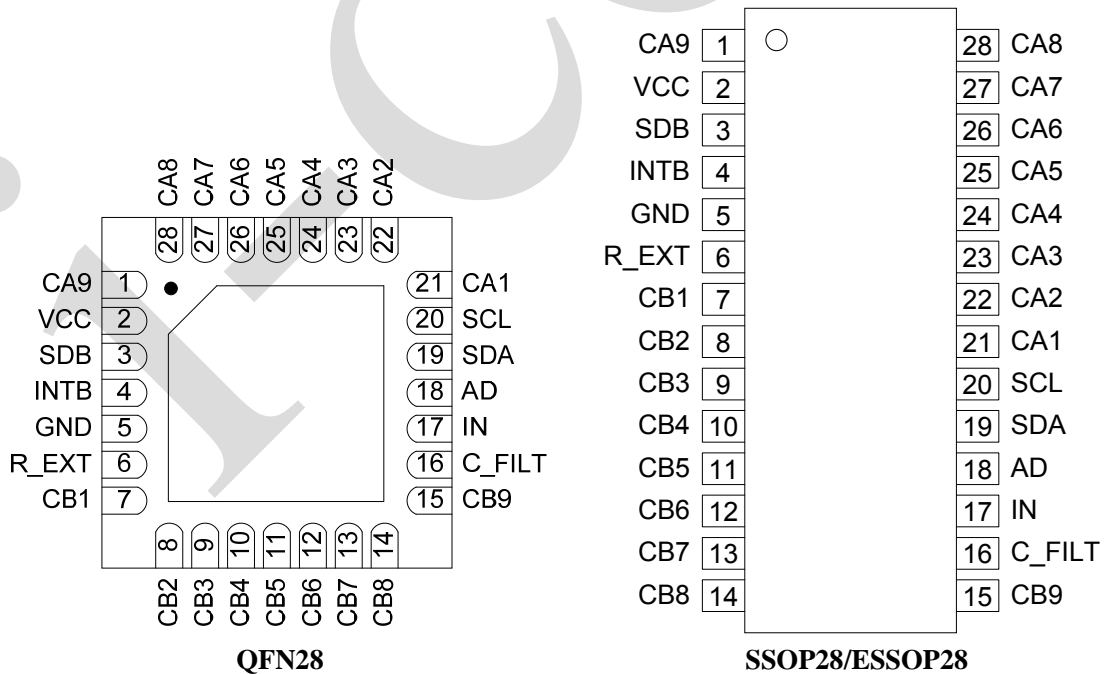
CA8 CA7 CA6 CA5 CA4 CA3 CA2
28 27 26 25 24 23 22

CA9 1
VCC 2
SDB 3
INTB 4
GND 5
R_EXT 6
CB1 7

21 CA1
20 SCL
19 SDA
18 AD
17 IN
16 C_FILT
15 CB9

8 9 10 11 12 13 14
CB2 CB3 CB4 CB5 CB6 CB7 CB8

QFN28

CA9 1
VCC 2
SDB 3
INTB 4
GND 5
R_EXT 6
CB1 7
CB2 8
CB3 9
CB4 10
CB5 11
CB6 12
CB7 13
CB8 14

28 CA8
27 CA7
26 CA6
25 CA5
24 CA4
23 CA3
22 CA2
21 CA1
20 SCL
19 SDA
18 AD
17 IN
16 C_FILT
15 CB9

SSOP28/ESSOP28